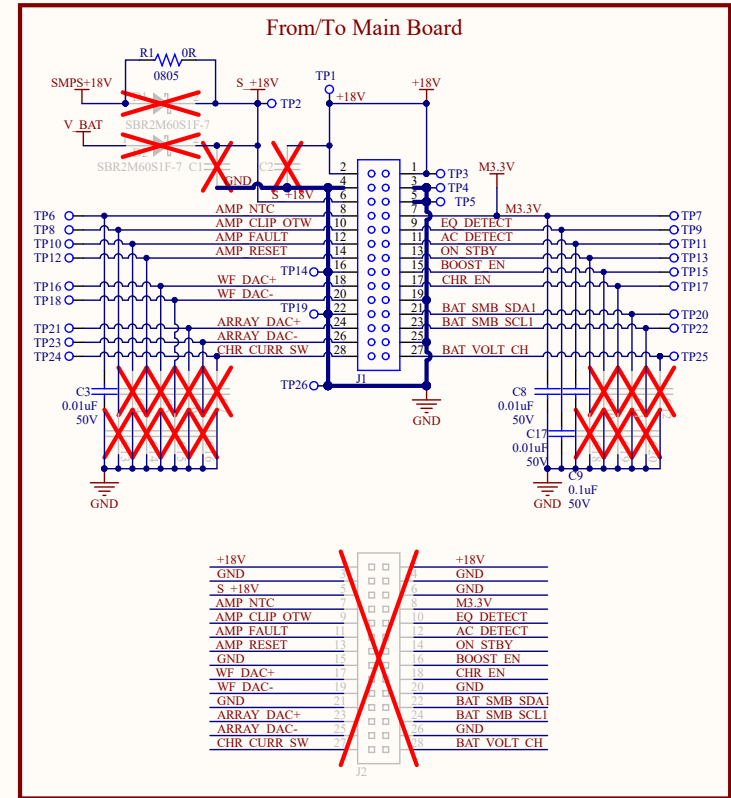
From/To Main Board

R1 0R
0805
SMPS+18V
S_+18V
TP2
TP1
+18V
+18V
V_BAT
SBR2M60S1F-7
SBR2M60S1F-7
C1
C2
GND
S_+18V
2
4
6
8
10
12
14
16
18
20
22
24
26
28
1
3
5
7
9
11
13
15
17
19
21
23
25
27
TP3
TP4
TP5
M3.3V
M3.3V
TP6
TP8
TP10
TP12
AMP_NTC
AMP_CLIP_OTW
AMP_FAULT
AMP_RESET
TP14
WF_DAC+
WF_DAC-
TP16
TP18
TP19
ARRAY_DAC+
ARRAY_DAC-
CHR_CURR_SW
TP21
TP23
TP24
TP26
J1
EQ_DETECT
AC_DETECT
ON_STBY
BOOST_EN
CHR_EN
BAT_SMB_SDA1
BAT_SMB_SCL1
BAT_VOLT_CH
TP7
TP9
TP11
TP13
TP15
TP17
TP20
TP22
TP25
C3
0.01uF
50V
GND
GND
C8
0.01uF
50V
C17
0.01uF
50V
C9
0.1uF
50V
GND

| +18V | +18V |
|---|---|
| GND | GND |
| S_+18V | GND |
| AMP_NTC | M3.3V |
| AMP_CLIP_OTW | EQ_DETECT |
| AMP_FAULT | AC_DETECT |
| AMP_RESET | ON_STBY |
| GND | BOOST_EN |
| WF_DAC+ | CHR_EN |
| WF_DAC- | GND |
| GND | BAT_SMB_SDA1 |
| ARRAY_DAC+ | BAT_SMB_SCL1 |
| ARRAY_DAC- | GND |
| CHR_CURR_SW | BAT_VOLT_CH |

J2